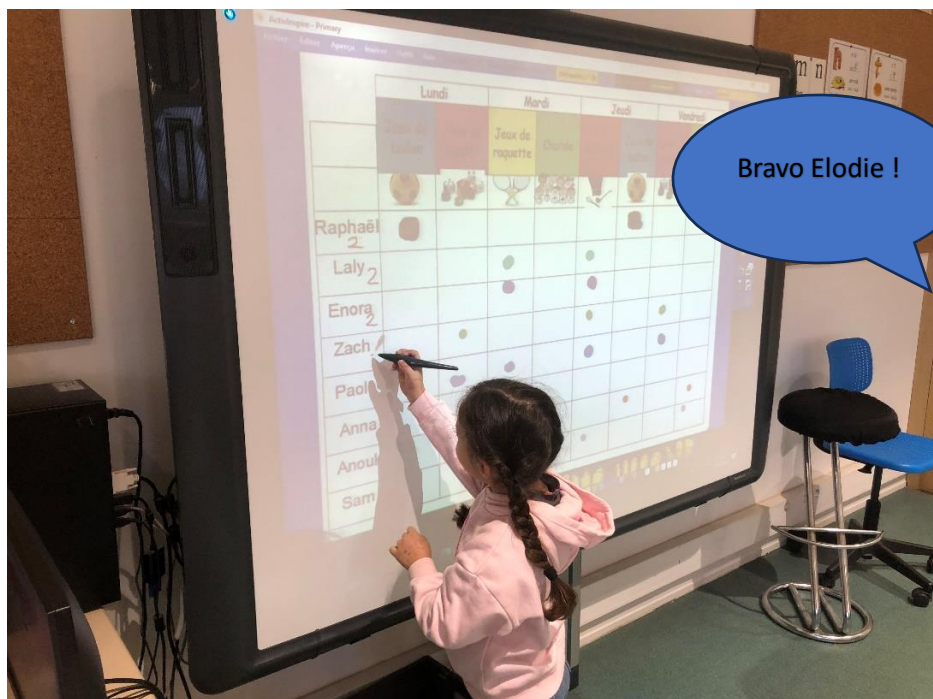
ActivInspire - Primary

Fichier Editer Aperçu Insérer Outils Aide

| | Lundi | | Mardi | | Jeudi | | Vendredi |
|---|---|---|---|---|---|---|---|
| | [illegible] | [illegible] | Jeux de raquette | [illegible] | | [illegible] | |
| Raphaël 2 | | | | | | | |
| Laly 2 | | | | | | | |
| Enora 2 | | | | | | | |
| Zach 1 | | | | | | | |
| Paol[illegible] | | | | | | | |
| Anna | | | | | | | |
| Anouk | | | | | | | |
| Sam | | | | | | | |

Bravo Elodie !